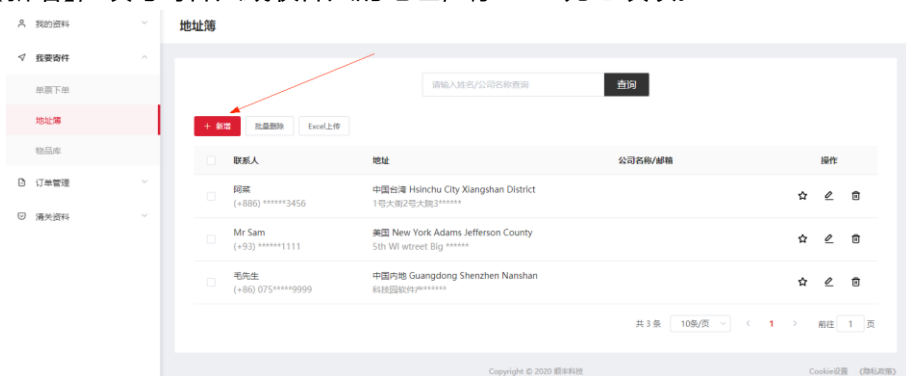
我的资料
我要寄件
单票下单
地址簿
物品库
订单管理
清关资料

地址簿

请输入姓名/公司名称查询
查询

+ 新增
批量删除
Excel上传

| 联系人 | 地址 | 公司名称/邮箱 | 操作 |
|---|---|---|---|
| 阿菜 (+886) ******3456 | 中国台湾 Hsinchu City Xiangshan District 1号大街2号大院3****** | | |
| Mr Sam (+93) ******1111 | 美国 New York Adams Jefferson County 5th Wl wtreet Big ****** | | |
| 毛先生 (+86) 075*****9999 | 中国内地 Guangdong Shenzhen Nanshan 科技园软件产****** | | |

共 3 条 10条/页 < 1 > 前往 1 页

Copyright © 2020 顺丰科技
Cookie设置 《隐私政策》